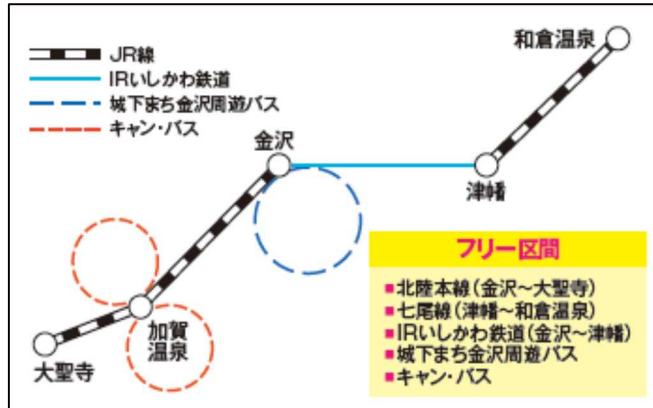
JR線
IRいしかわ鉄道
城下まち金沢周遊バス
キャン・バス

和倉温泉
金沢
津幡
加賀温泉
大聖寺

フリー区間
▪北陸本線（金沢～大聖寺）
▪七尾線（津幡～和倉温泉）
▪IRいしかわ鉄道（金沢～津幡）
▪城下まち金沢周遊バス
▪キャン・バス